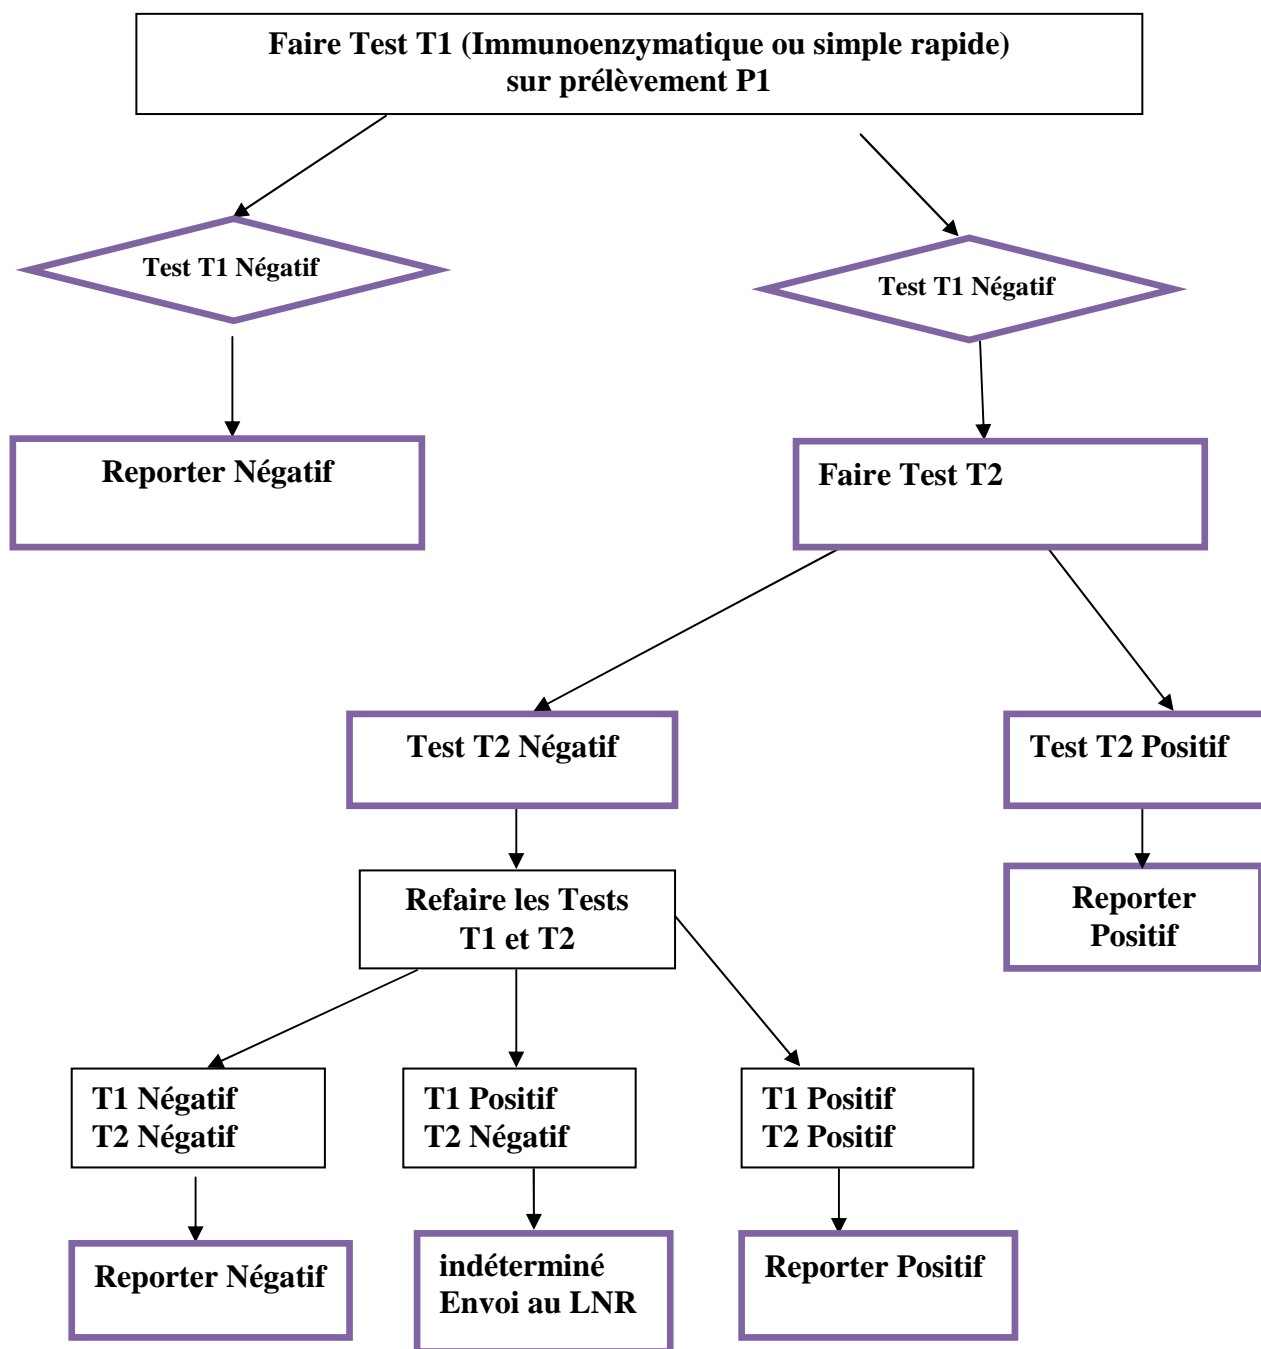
Faire Test T1 (Immunoenzymatique ou simple rapide) sur prélèvement P1

Test T1 Négatif

Test T1 Négatif

Reporter Négatif

Faire Test T2

Test T2 Négatif

Test T2 Positif

Refaire les Tests T1 et T2

Reporter Positif

T1 Négatif
T2 Négatif

T1 Positif
T2 Négatif

T1 Positif
T2 Positif

Reporter Négatif

indéterminé
Envoi au LNR

Reporter Positif